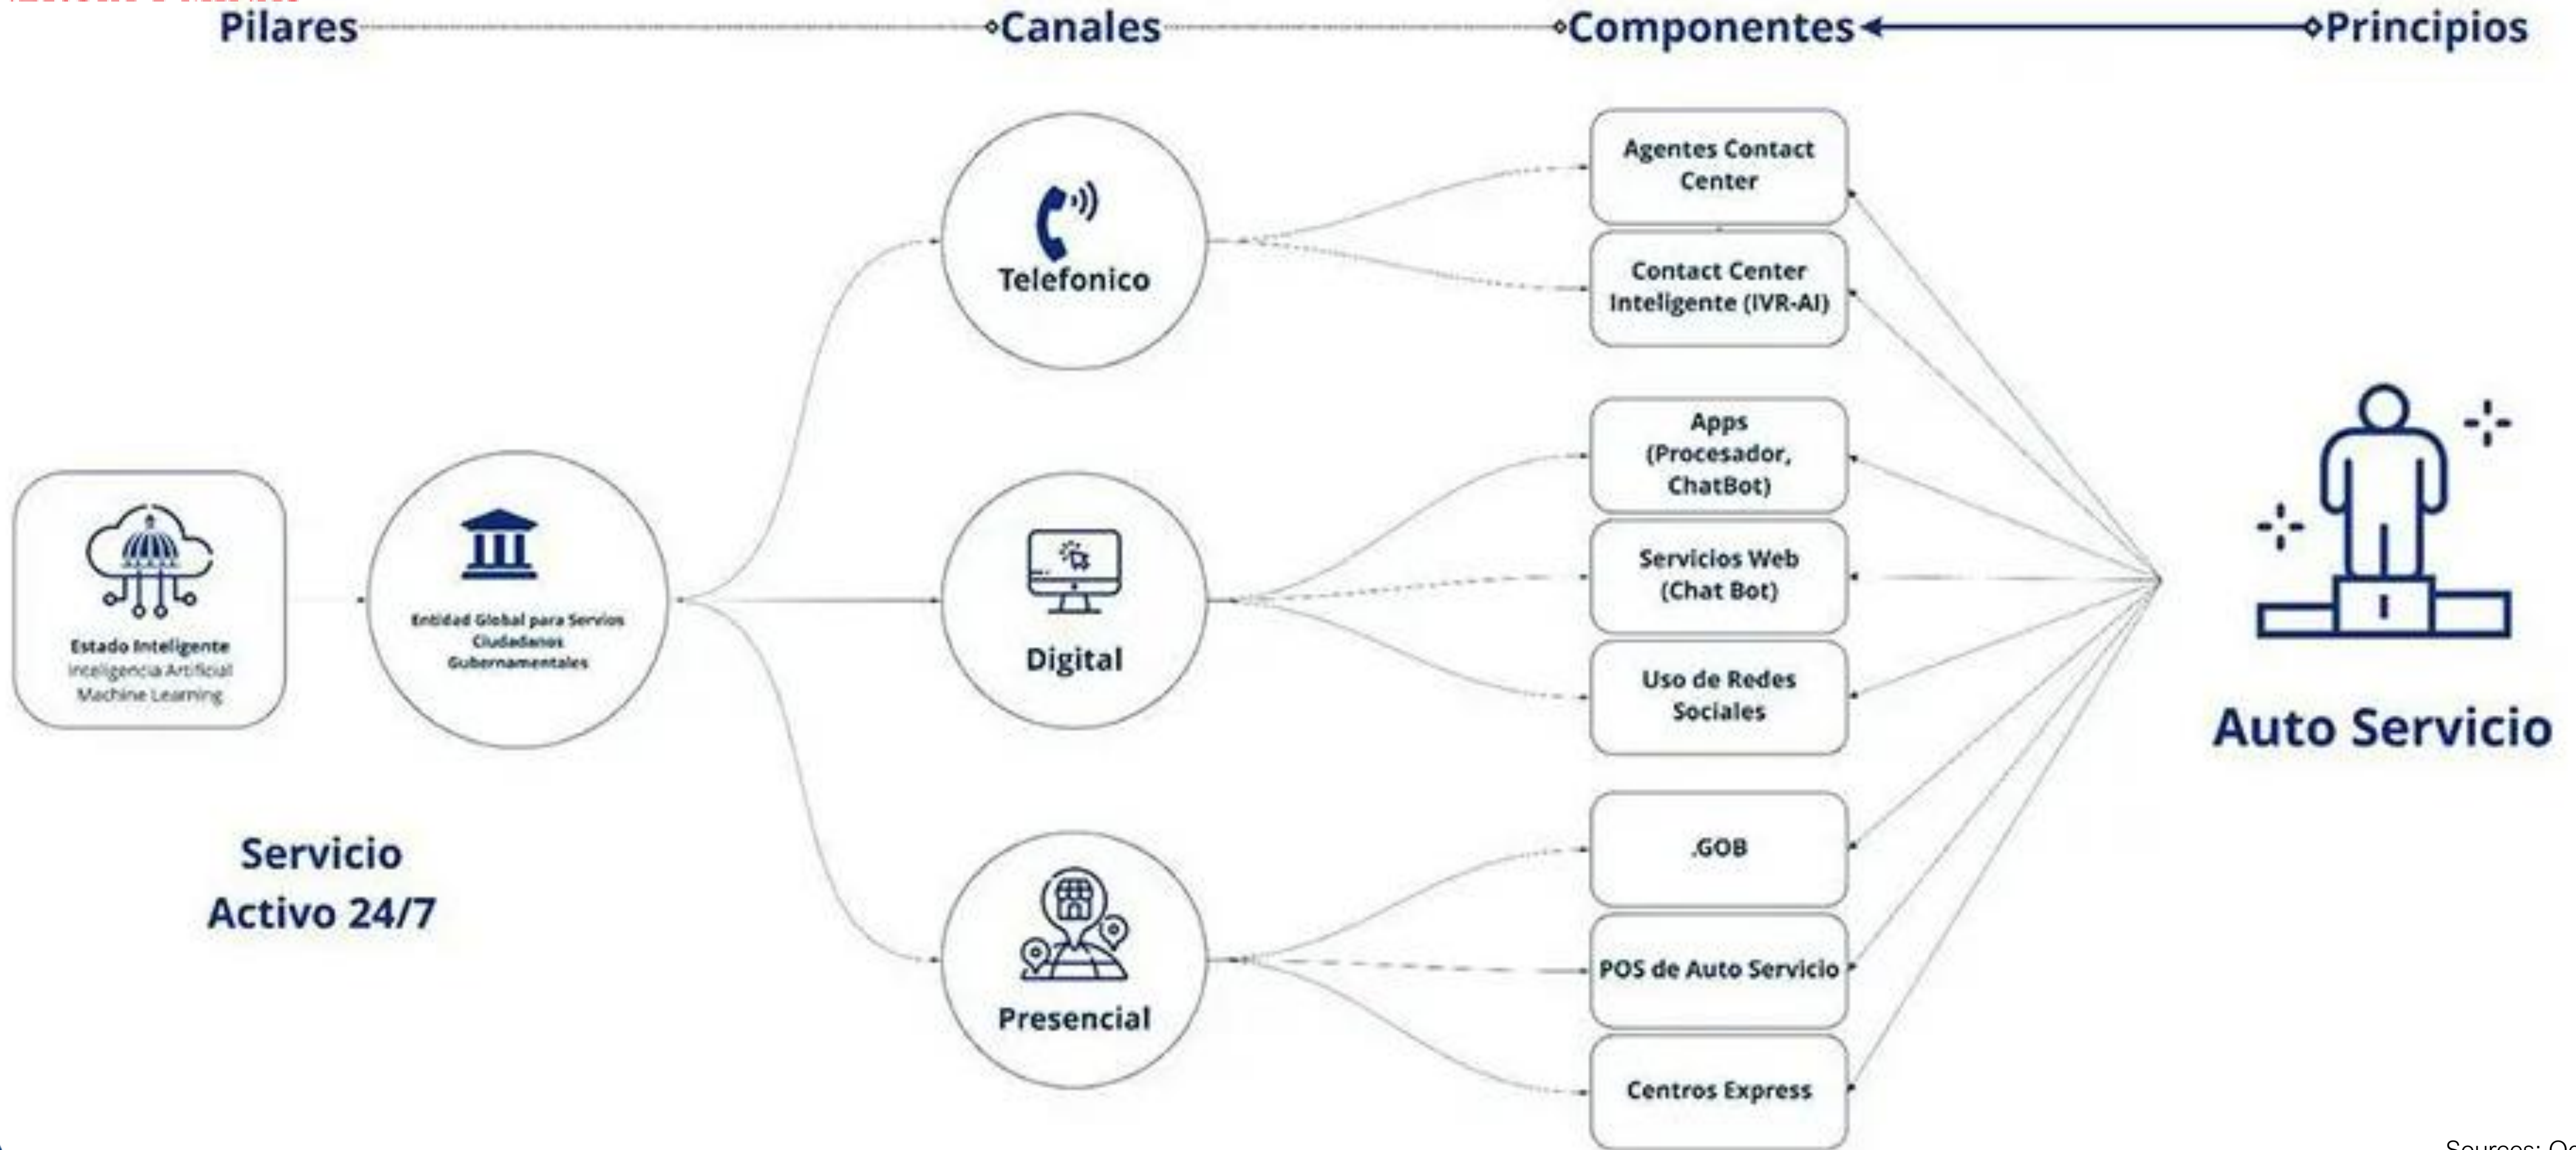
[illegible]

Pilares

Canales

Componentes

Principios

Estado Inteligente
Inteligencia Artificial
Machine Learning

Entidad Global para Servios Ciudadanos Gubernamentales

Servicio Activo 24/7

Telefonico

Digital

Presencial

Agentes Contact Center

Contact Center Inteligente (IVR-AI)

Apps (Procesador, ChatBot)

Servicios Web (Chat Bot)

Uso de Redes Sociales

.GOB

POS de Auto Servicio

Centros Express

Auto Servicio

Sources: O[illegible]